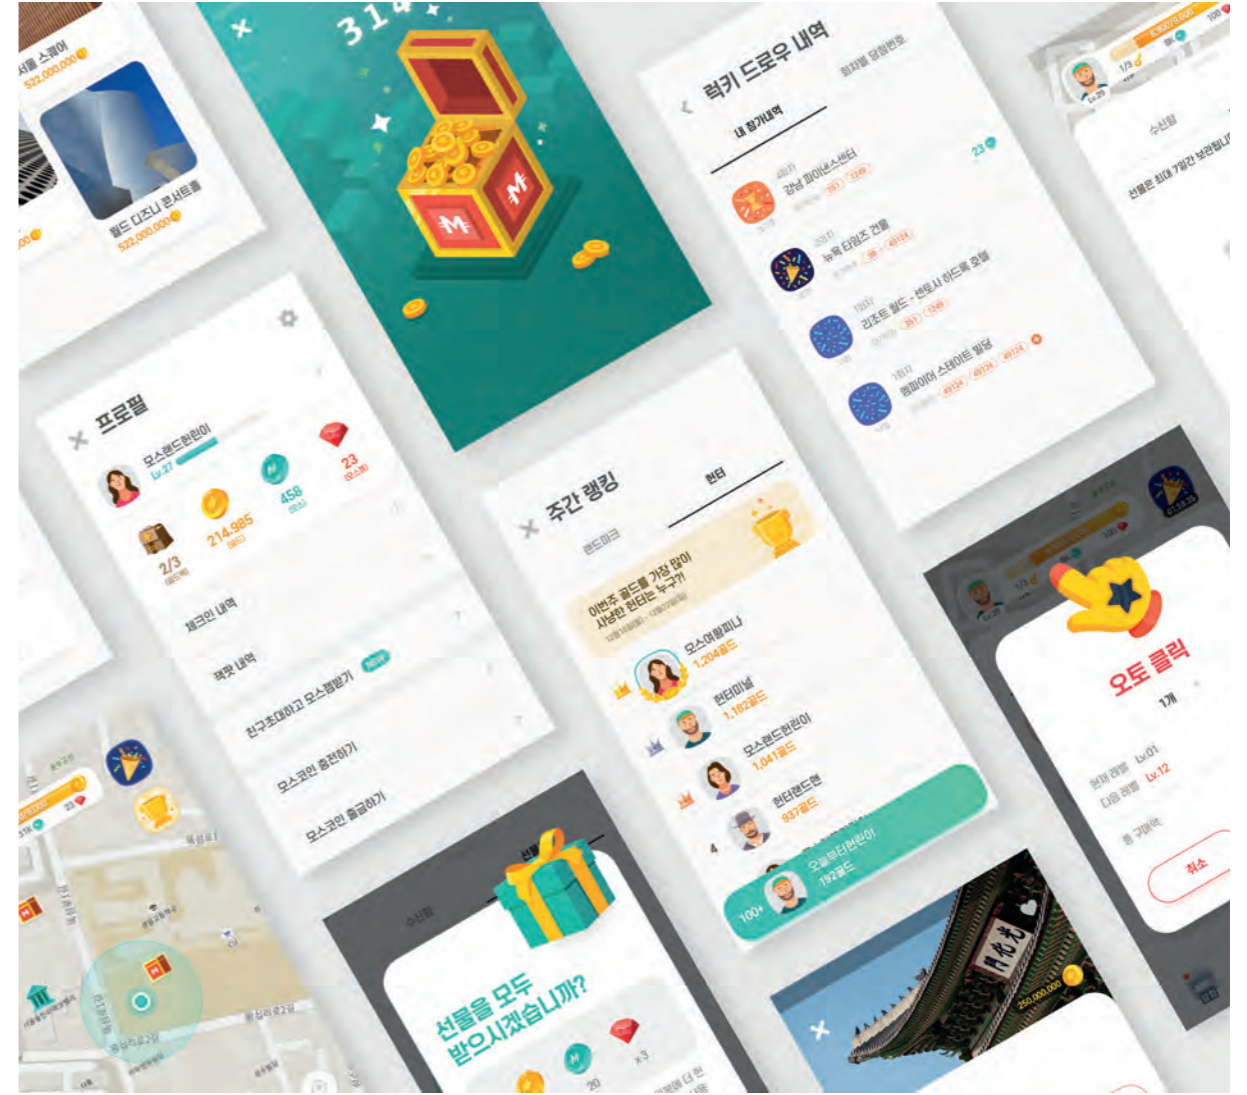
서울 스퀘어
522,000,000

월드 디즈니 콘서트홀
522,000,000

314

럭키 드로우 내역
회차별 당첨번호
내 참가내역
강남 파이낸스센터
23
뉴욕 타임즈 건물
리츠칼튼 월드 · 센토사 하드록 호텔
엠파이어 스테이트 빌딩

수신함
선물은 최대 7일간 보관됩니다

프로필
모스랜드헌터이
Lv.27
2/3
214,985
458
23
체크인 내역
잭팟 내역
친구초대하고 모스캠받기
모스코인 충전하기
모스코인 출금하기

주간 랭킹
랜드마크
헌터
이번주 골드를 가장 많이 사냥한 헌터는 누구?
모스여왕피나
1,204골드
헌터미닐
1,182골드
모스랜드헌터이
1,041골드
헌터랜드맨
937골드
4
오물딱터헌터이
192골드
100+

오토 클릭
1개
현재 레벨 Lv.01
다음 레벨 Lv.12
총 구매액
취소

수신함
선물
선물을 모두 받으시겠습니까?
20
x3

250,000,000